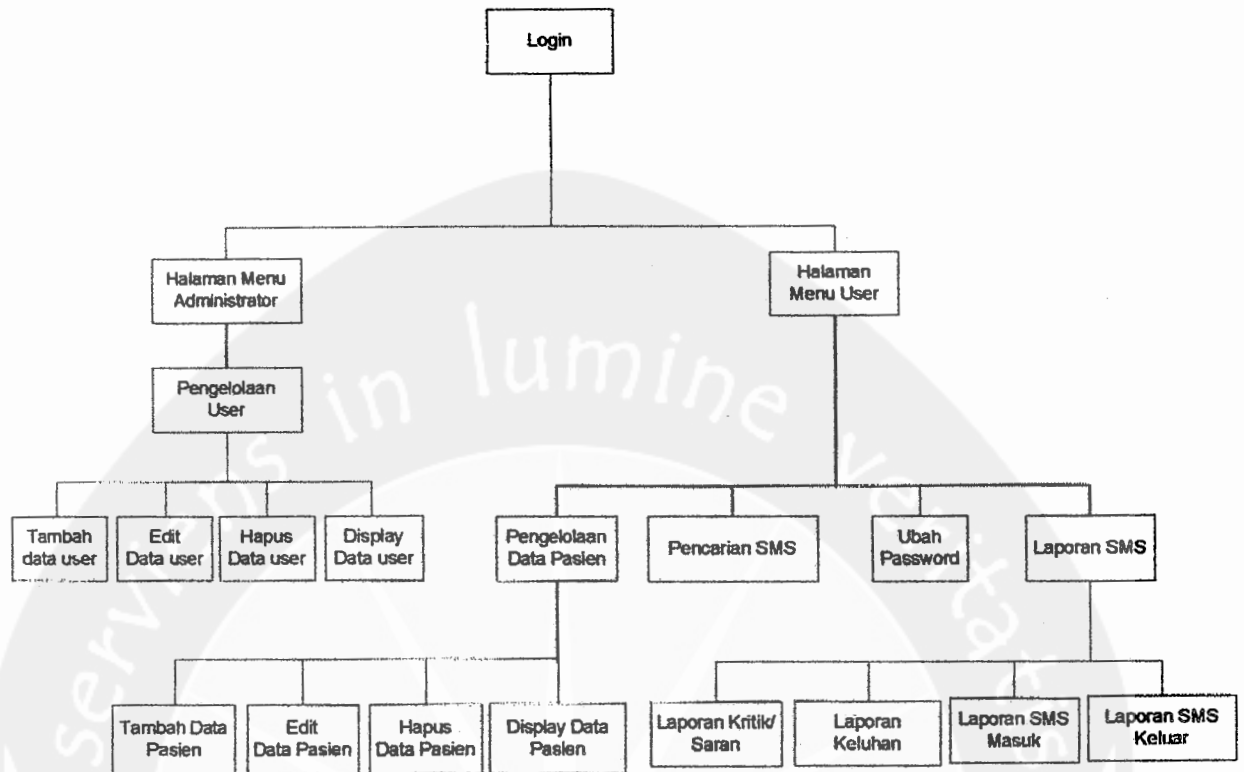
Login

Halaman Menu Administrator

Halaman Menu User

Pengelolaan User

Tambah data user

Edit Data user

Hapus Data user

Display Data user

Pengelolaan Data Pasien

Pencarian SMS

Ubah Password

Laporan SMS

Tambah Data Pasien

Edit Data Pasien

Hapus Data Pasien

Display Data Pasien

Laporan Kritik/ Saran

Laporan Keluhan

Laporan SMS Masuk

Laporan SMS Keluar

servans in lumine veritatis